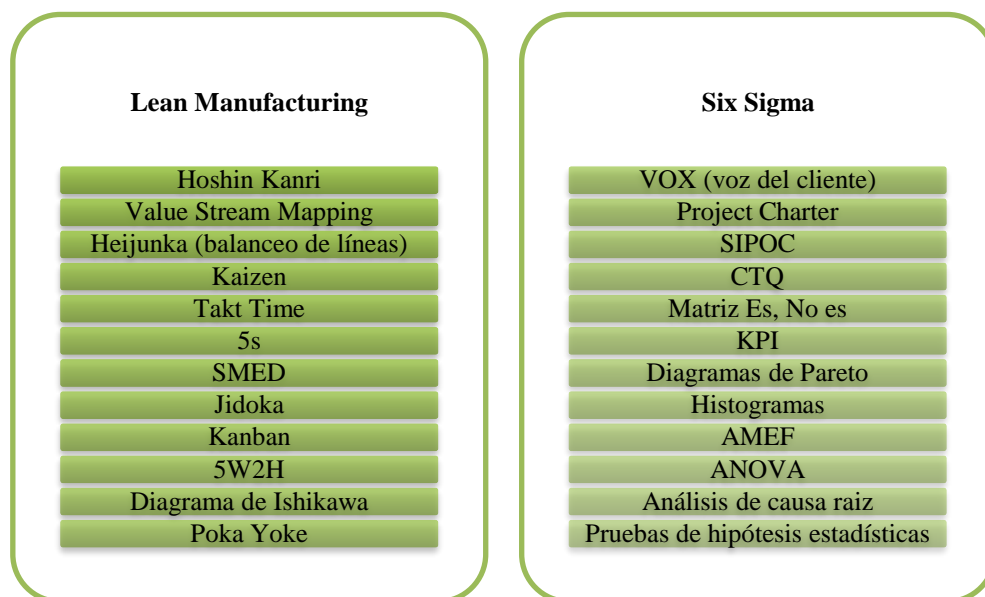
Lean Manufacturing

Hoshin Kanri
Value Stream Mapping
Heijunka (balanceo de líneas)
Kaizen
Takt Time
5s
SMED
Jidoka
Kanban
5W2H
Diagrama de Ishikawa
Poka Yoke

Six Sigma

VOX (voz del cliente)
Project Charter
SIPOC
CTQ
Matriz Es, No es
KPI
Diagramas de Pareto
Histogramas
AMEF
ANOVA
Análisis de causa raiz
Pruebas de hipótesis estadísticas